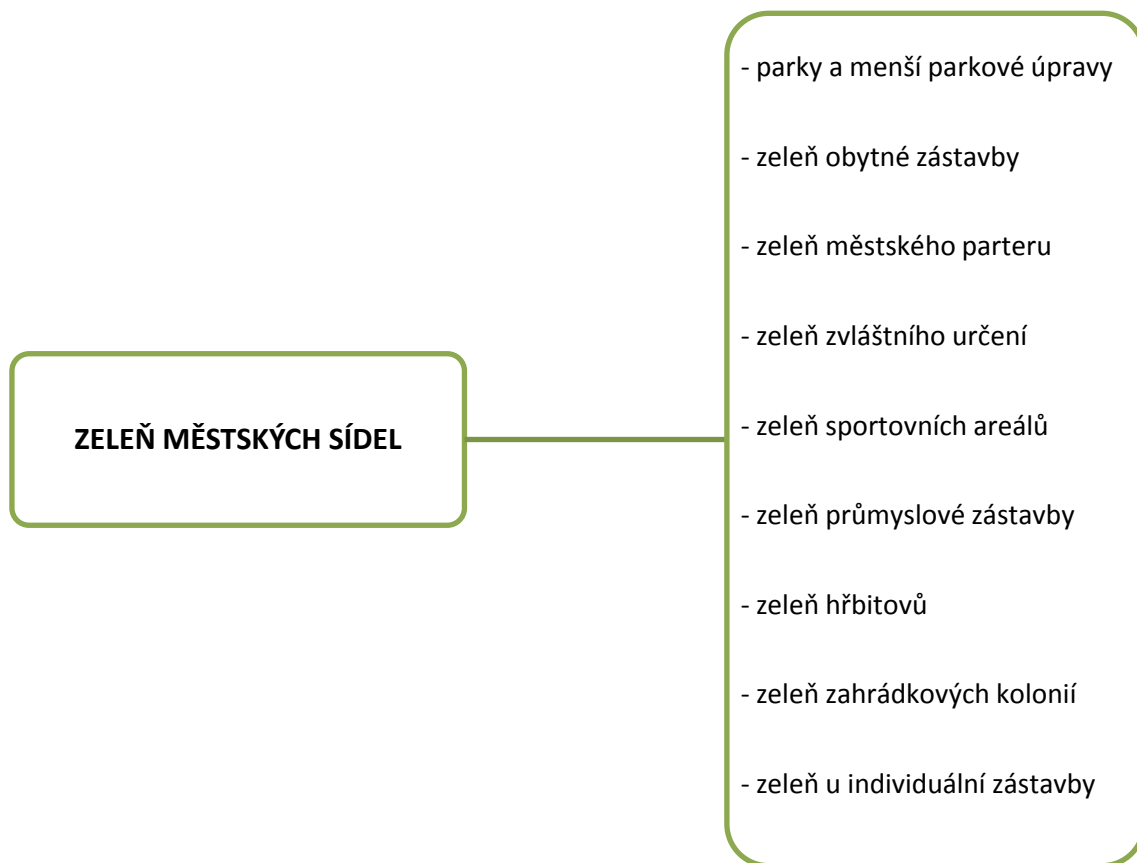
ZELEŇ MĚSTSKÝCH SÍDEL

- parky a menší parkové úpravy

- zeleň obytné zástavby

- zeleň městského parteru

- zeleň zvláštního určení

- zeleň sportovních areálů

- zeleň průmyslové zástavby

- zeleň hřbitovů

- zeleň zahrádkových kolonií

- zeleň u individuální zástavby